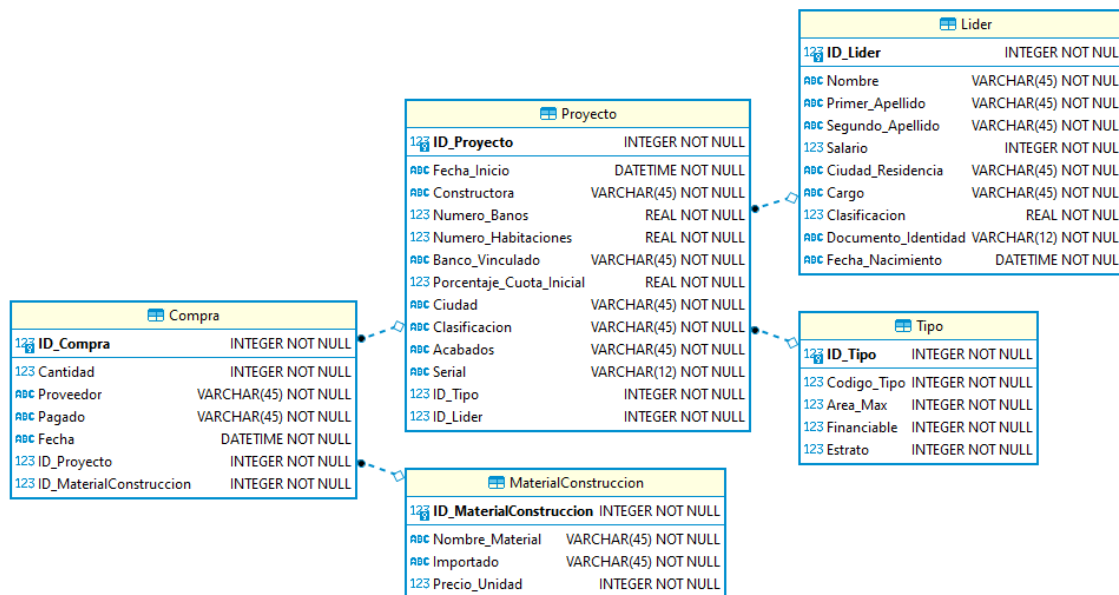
Lider

| | |
|---|---|
| ID_Lider | INTEGER NOT NUL |
| Nombre | VARCHAR(45) NOT NUL |
| Primer_Apellido | VARCHAR(45) NOT NUL |
| Segundo_Apellido | VARCHAR(45) NOT NUL |
| Salario | INTEGER NOT NUL |
| Ciudad_Residencia | VARCHAR(45) NOT NUL |
| Cargo | VARCHAR(45) NOT NUL |
| Clasificacion | REAL NOT NUL |
| Documento_Identidad | VARCHAR(12) NOT NUL |
| Fecha_Nacimiento | DATETIME NOT NUL |

Proyecto

| | |
|---|---|
| ID_Proyecto | INTEGER NOT NULL |
| Fecha_Inicio | DATETIME NOT NULL |
| Constructora | VARCHAR(45) NOT NULL |
| Numero_Banos | REAL NOT NULL |
| Numero_Habitaciones | REAL NOT NULL |
| Banco_Vinculado | VARCHAR(45) NOT NULL |
| Porcentaje_Cuota_Inicial | REAL NOT NULL |
| Ciudad | VARCHAR(45) NOT NULL |
| Clasificacion | VARCHAR(45) NOT NULL |
| Acabados | VARCHAR(45) NOT NULL |
| Serial | VARCHAR(12) NOT NULL |
| ID_Tipo | INTEGER NOT NULL |
| ID_Lider | INTEGER NOT NULL |

Compra

| | |
|---|---|
| ID_Compra | INTEGER NOT NULL |
| Cantidad | INTEGER NOT NULL |
| Proveedor | VARCHAR(45) NOT NULL |
| Pagado | VARCHAR(45) NOT NULL |
| Fecha | DATETIME NOT NULL |
| ID_Proyecto | INTEGER NOT NULL |
| ID_MaterialConstruccion | INTEGER NOT NULL |

Tipo

| | |
|---|---|
| ID_Tipo | INTEGER NOT NULL |
| Codigo_Tipo | INTEGER NOT NULL |
| Area_Max | INTEGER NOT NULL |
| Financiable | INTEGER NOT NULL |
| Estrato | INTEGER NOT NULL |

MaterialConstruccion

| | |
|---|---|
| ID_MaterialConstruccion | INTEGER NOT NULL |
| Nombre_Material | VARCHAR(45) NOT NULL |
| Importado | VARCHAR(45) NOT NULL |
| Precio_Unidad | INTEGER NOT NULL |